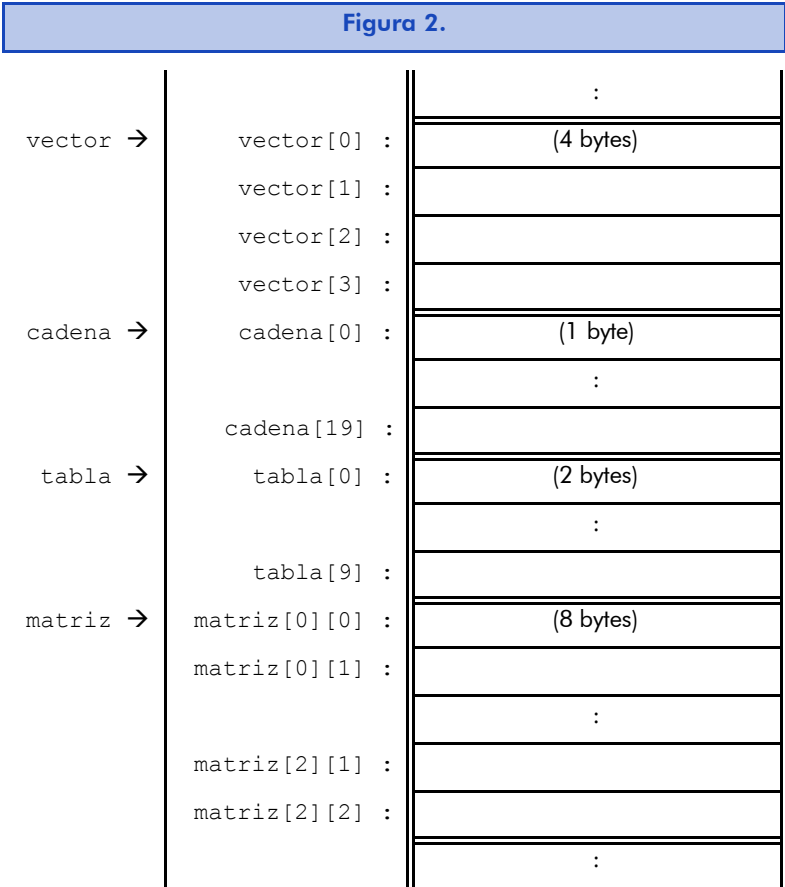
Figura 2.

| | | |
|---|---|---|
| | | : |
| vector → | vector[0] : | (4 bytes) |
| | vector[1] : | |
| | vector[2] : | |
| | vector[3] : | |
| cadena → | cadena[0] : | (1 byte) |
| | | : |
| | cadena[19] : | |
| tabla → | tabla[0] : | (2 bytes) |
| | | : |
| | tabla[9] : | |
| matriz → | matriz[0][0] : | (8 bytes) |
| | matriz[0][1] : | |
| | | : |
| | matriz[2][1] : | |
| | matriz[2][2] : | |
| | | : |